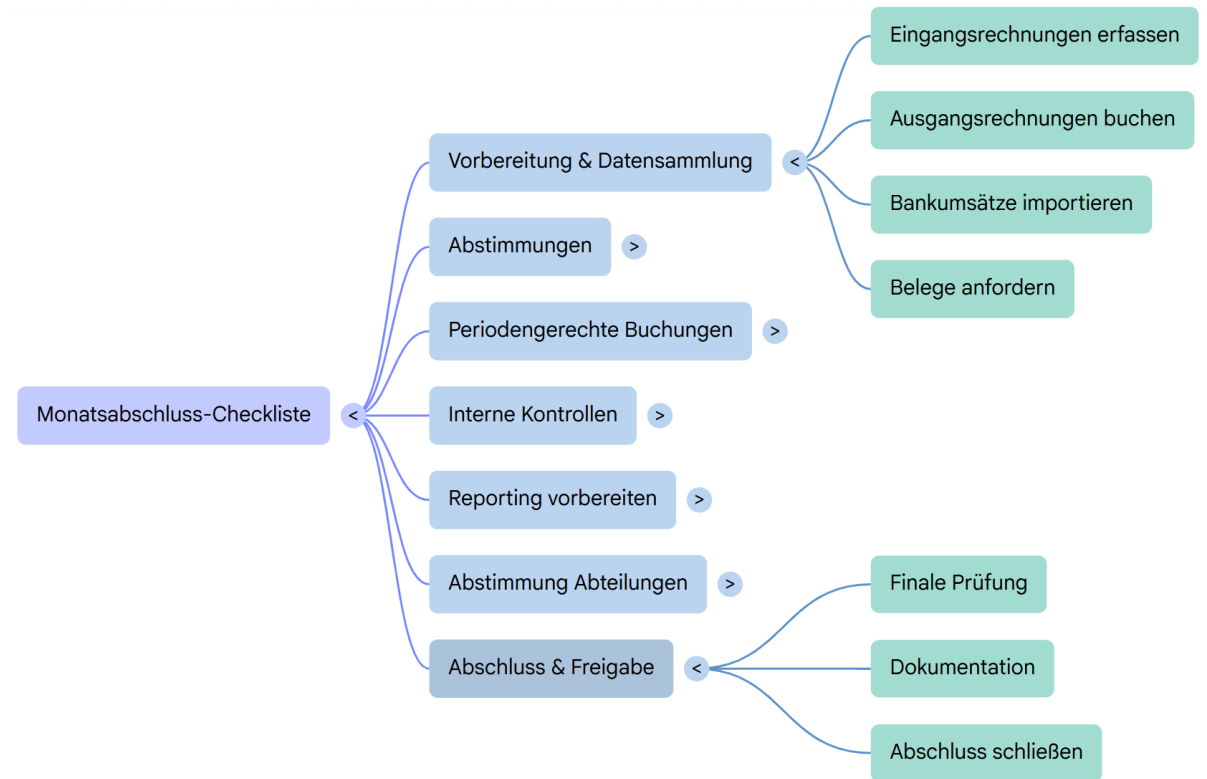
Monatsabschluss-Checkliste <

Vorbereitung & Datensammlung <

Eingangsrechnungen erfassen

Ausgangsrechnungen buchen

Bankumsätze importieren

Belege anfordern

Abstimmungen >

Periodengerechte Buchungen >

Interne Kontrollen >

Reporting vorbereiten >

Abstimmung Abteilungen >

Abschluss & Freigabe <

Finale Prüfung

Dokumentation

Abschluss schließen